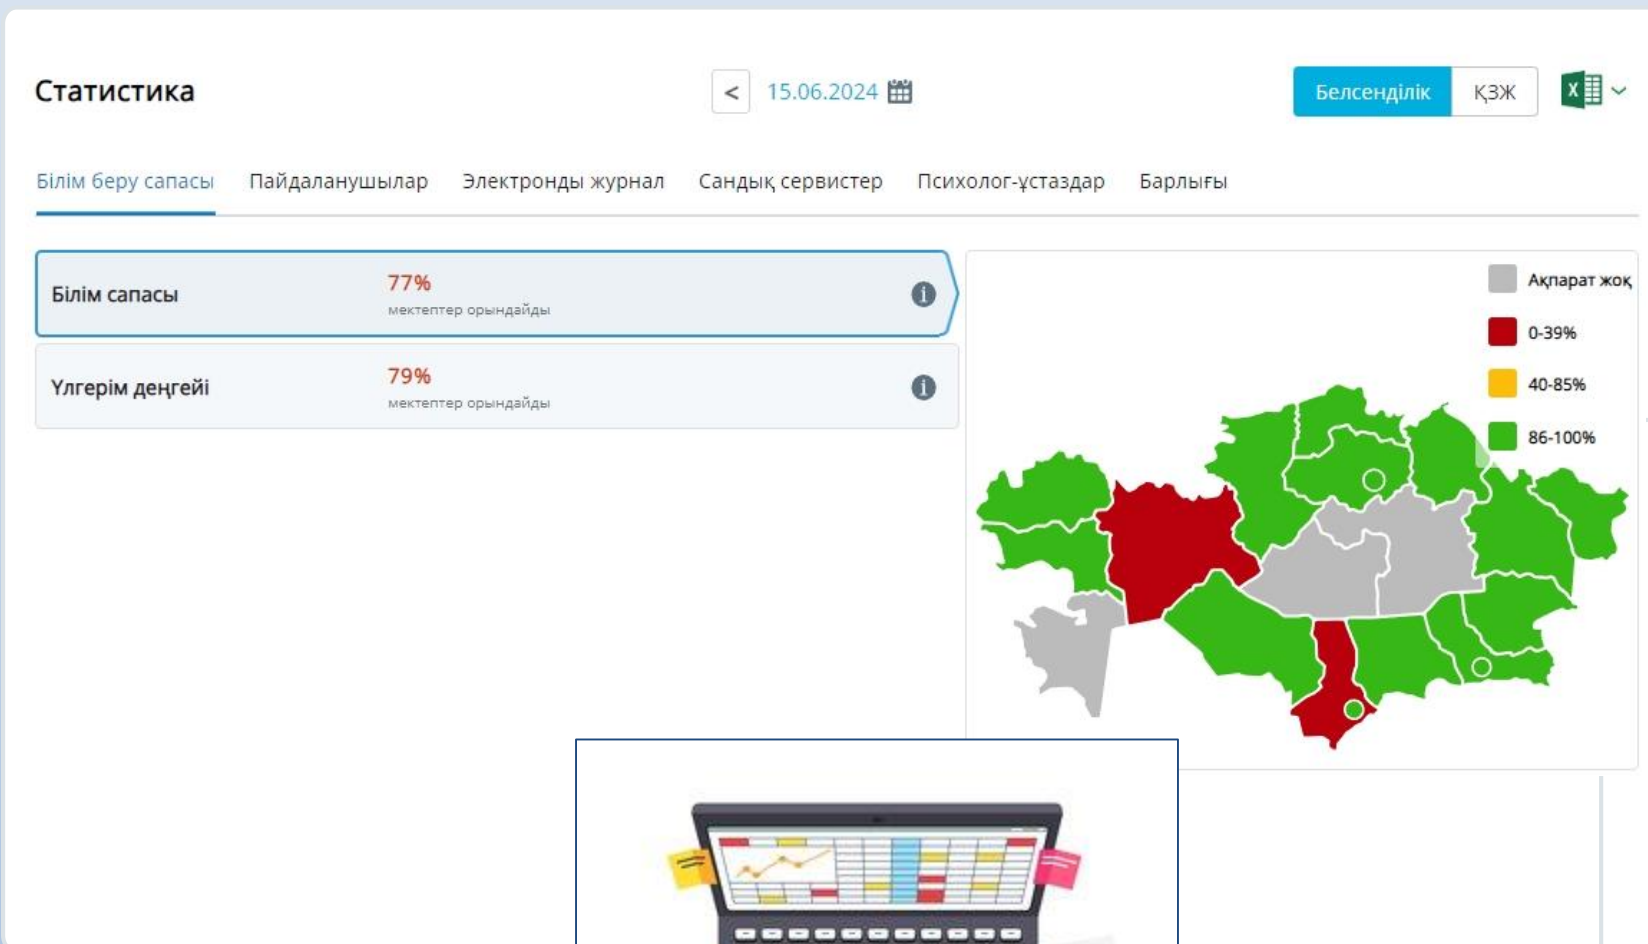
Статистика

< 15.06.2024

Белсенділік ҚЗЖ

Білім беру сапасы Пайдаланушылар Электронды журнал Сандық сервистер Психолог-ұстаздар Барлығы

Білім сапасы 77% мектептер орындайды

Үлгерім деңгейі 79% мектептер орындайды

Ақпарат жоқ
0-39%
40-85%
86-100%